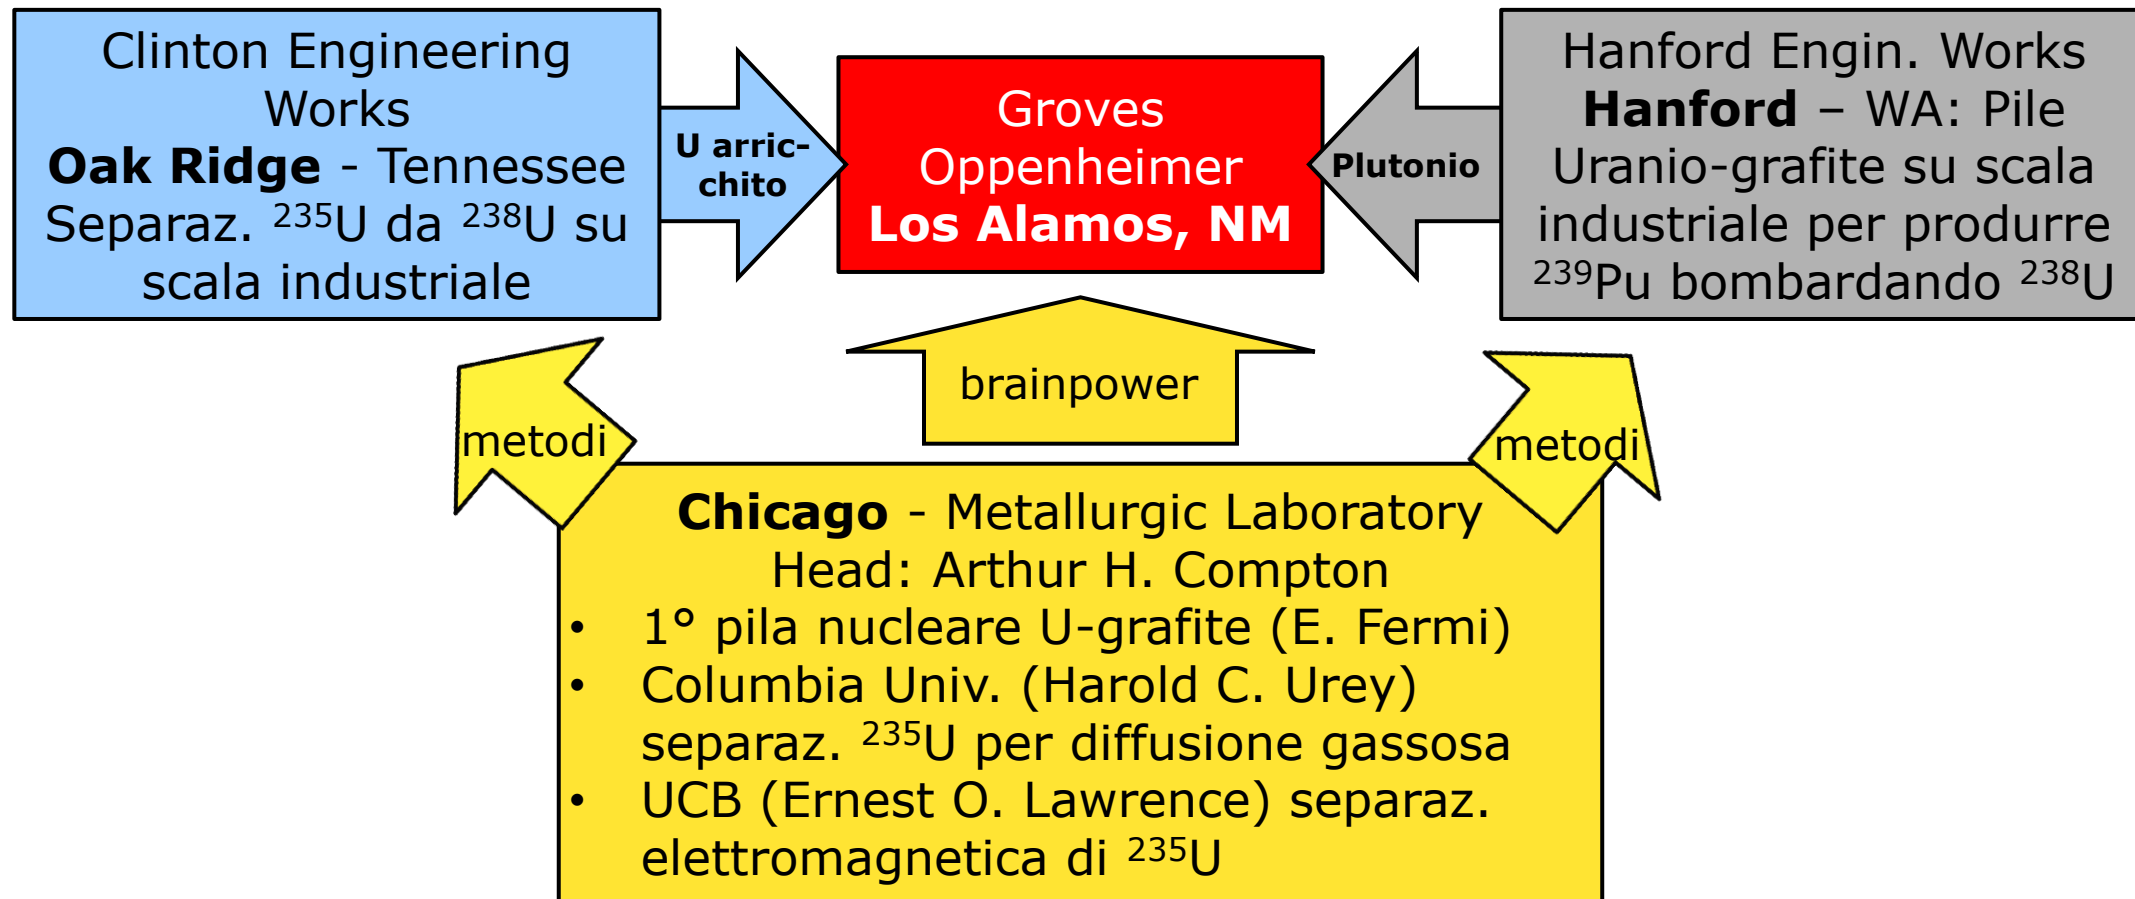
Clinton Engineering Works
Oak Ridge - Tennessee
Separaz. $^{235}$U da $^{238}$U su scala industriale

U arricchito

Groves
Oppenheimer
Los Alamos, NM

Plutonio

Hanford Engin. Works
Hanford – WA: Pile
Uranio-grafite su scala industriale per produrre $^{239}$Pu bombardando $^{238}$U

metodi

brainpower

metodi

Chicago - Metallurgic Laboratory
Head: Arthur H. Compton
• 1° pila nucleare U-grafite (E. Fermi)
• Columbia Univ. (Harold C. Urey) separaz. $^{235}$U per diffusione gassosa
• UCB (Ernest O. Lawrence) separaz. elettromagnetica di $^{235}$U